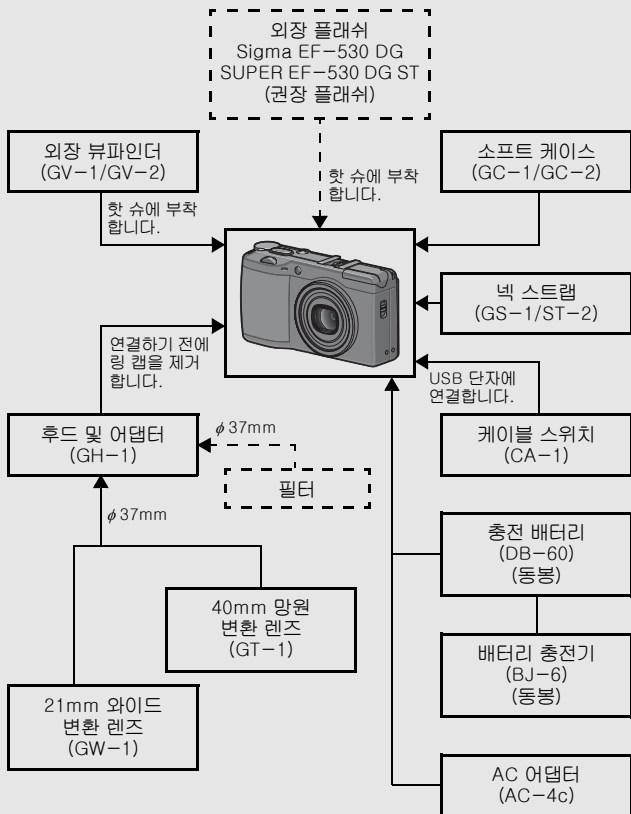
외장 플래쉬
Sigma EF−530 DG
SUPER EF−530 DG ST
(권장 플래쉬)

외장 뷰파인더
(GV−1/GV−2)

핫 슈에 부착 합니다.

핫 슈에 부착 합니다.

소프트 케이스
(GC−1/GC−2)

넥 스트랩
(GS−1/ST−2)

연결하기 전에 링 캡을 제거 합니다.

USB 단자에 연결합니다.

후드 및 어댑터
(GH−1)

$\phi$37mm

필터

케이블 스위치
(CA−1)

$\phi$37mm

충전 배터리
(DB−60)
(동봉)

40mm 망원 변환 렌즈
(GT−1)

배터리 충전기
(BJ−6)
(동봉)

21mm 와이드 변환 렌즈
(GW−1)

AC 어댑터
(AC−4c)